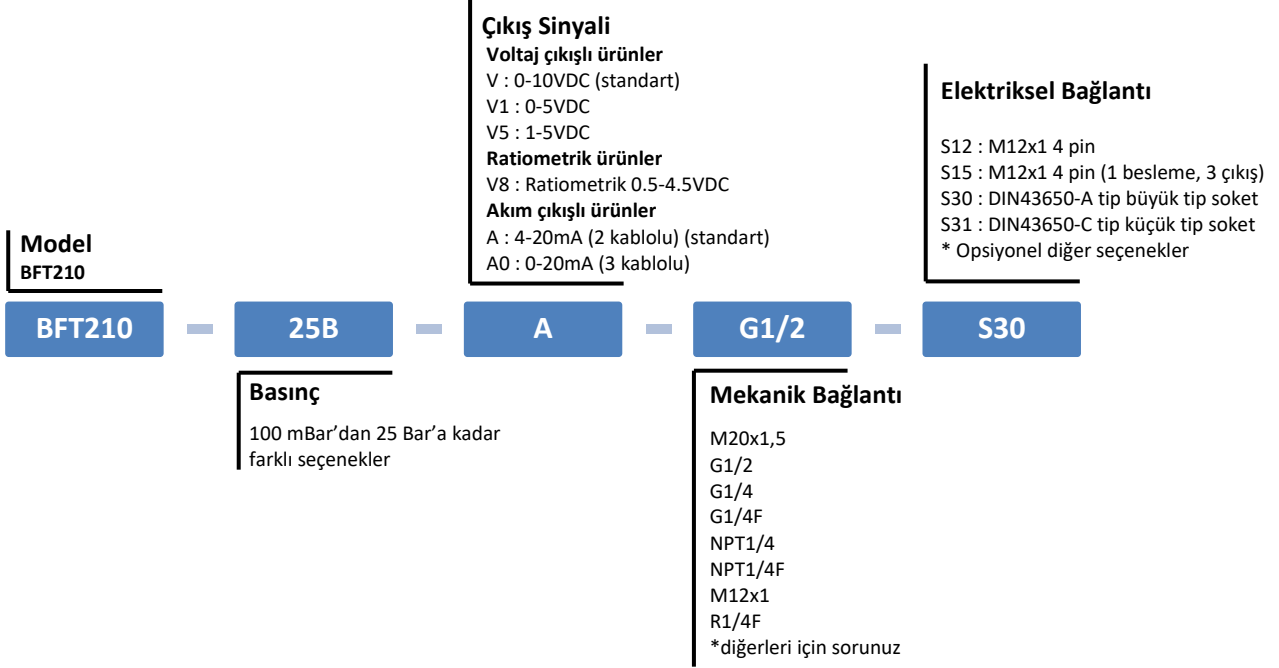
Çıkış Sinyali
Voltaj çıkışlı ürünler
V : 0-10VDC (standart)
V1 : 0-5VDC
V5 : 1-5VDC
Ratiometrik ürünler
V8 : Ratiometrik 0.5-4.5VDC
Akım çıkışlı ürünler
A : 4-20mA (2 kablolu) (standart)
A0 : 0-20mA (3 kablolu)

Elektriksel Bağlantı

S12 : M12x1 4 pin
S15 : M12x1 4 pin (1 besleme, 3 çıkış)
S30 : DIN43650-A tip büyük tip soket
S31 : DIN43650-C tip küçük tip soket
* Opsiyonel diğer seçenekler

Model
BFT210

BFT210 - 25B - A - G1/2 - S30

Basınç

100 mBar'dan 25 Bar'a kadar farklı seçenekler

Mekanik Bağlantı

M20x1,5
G1/2
G1/4
G1/4F
NPT1/4
NPT1/4F
M12x1
R1/4F
*diğerleri için sorunuz